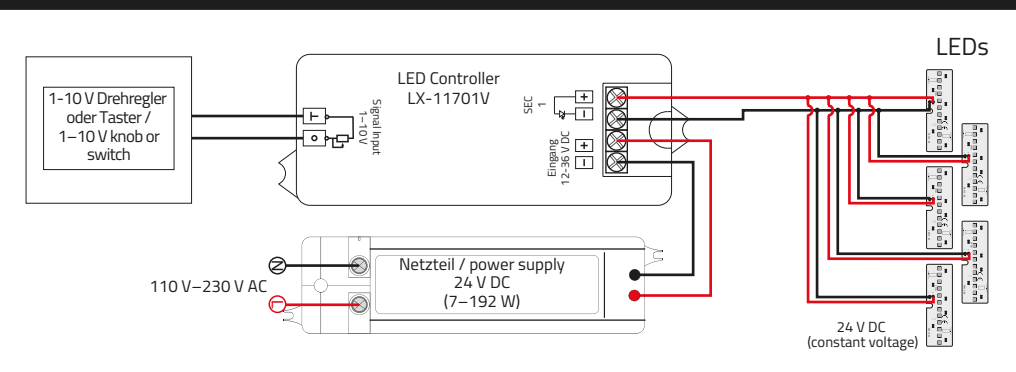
LEDs

1-10 V Drehregler oder Taster / 1–10 V knob or switch

LED Controller
LX-11701V

Signal Input
1–10V

SEC
1

Eingang
12-36 V DC

+
−
+
−

N
L

110 V–230 V AC

Netzteil / power supply
24 V DC
(7–192 W)

24 V DC
(constant voltage)